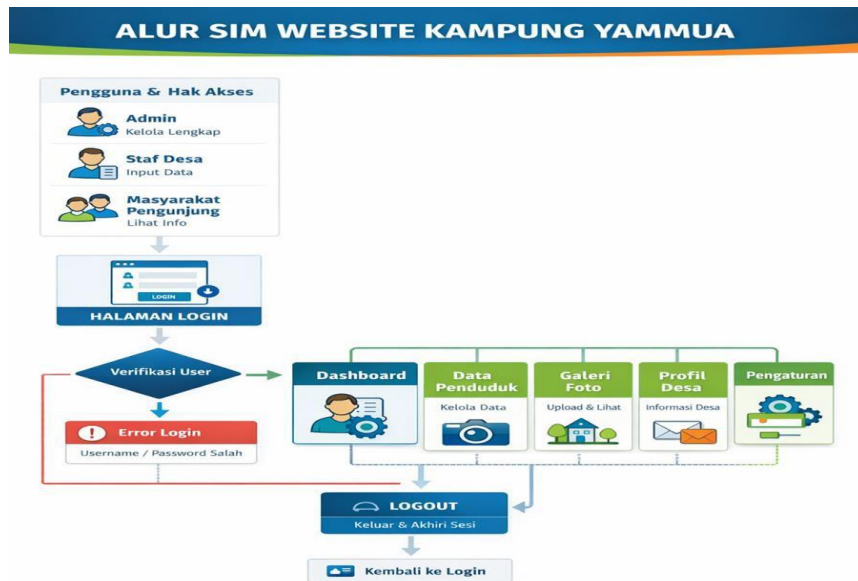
ALUR SIM WEBSITE KAMPUNG YAMMUA

Pengguna & Hak Akses

Admin
Kelola Lengkap

Staf Desa
Input Data

Masyarakat Pengunjung
Lihat Info

LOGIN

HALAMAN LOGIN

Verifikasi User

Error Login
Username / Password Salah

Dashboard

Data Penduduk
Kelola Data

Galeri Foto
Upload & Lihat

Profil Desa
Informasi Desa

Pengaturan

LOGOUT
Keluar & Akhiri Sesi

Kembali ke Login